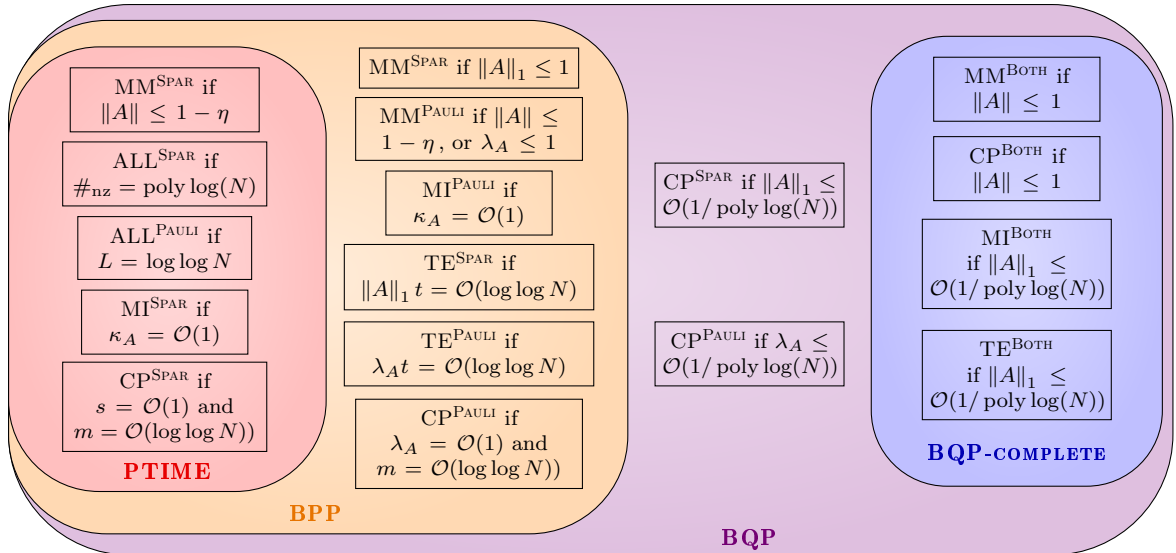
$\mathrm{MM}^{\mathrm{Spar}}$ if $\|A\| \leq 1-\eta$

$\mathrm{ALL}^{\mathrm{Spar}}$ if $\#_{\mathrm{nz}} = \operatorname{poly}\log(N)$

$\mathrm{ALL}^{\mathrm{Pauli}}$ if $L = \log\log N$

$\mathrm{MI}^{\mathrm{Spar}}$ if $\kappa_A = \mathcal{O}(1)$

$\mathrm{CP}^{\mathrm{Spar}}$ if $s = \mathcal{O}(1)$ and $m = \mathcal{O}(\log\log N))$

PTIME

$\mathrm{MM}^{\mathrm{Spar}}$ if $\|A\|_1 \leq 1$

$\mathrm{MM}^{\mathrm{Pauli}}$ if $\|A\| \leq 1-\eta$, or $\lambda_A \leq 1$

$\mathrm{MI}^{\mathrm{Pauli}}$ if $\kappa_A = \mathcal{O}(1)$

$\mathrm{TE}^{\mathrm{Spar}}$ if $\|A\|_1 t = \mathcal{O}(\log\log N)$

$\mathrm{TE}^{\mathrm{Pauli}}$ if $\lambda_A t = \mathcal{O}(\log\log N)$

$\mathrm{CP}^{\mathrm{Pauli}}$ if $\lambda_A = \mathcal{O}(1)$ and $m = \mathcal{O}(\log\log N))$

BPP

$\mathrm{CP}^{\mathrm{Spar}}$ if $\|A\|_1 \leq \mathcal{O}(1/\operatorname{poly}\log(N))$

$\mathrm{CP}^{\mathrm{Pauli}}$ if $\lambda_A \leq \mathcal{O}(1/\operatorname{poly}\log(N))$

$\mathrm{MM}^{\mathrm{Both}}$ if $\|A\| \leq 1$

$\mathrm{CP}^{\mathrm{Both}}$ if $\|A\| \leq 1$

$\mathrm{MI}^{\mathrm{Both}}$ if $\|A\|_1 \leq \mathcal{O}(1/\operatorname{poly}\log(N))$

$\mathrm{TE}^{\mathrm{Both}}$ if $\|A\|_1 \leq \mathcal{O}(1/\operatorname{poly}\log(N))$

BQP-COMPLETE

BQP